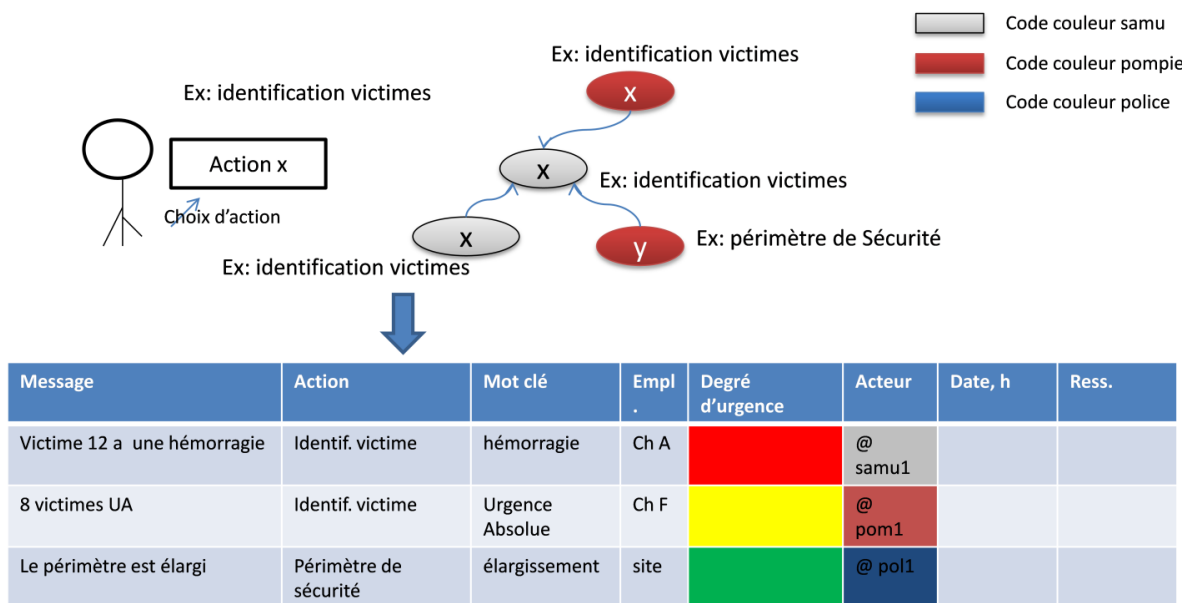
Code couleur samu

Code couleur pompie

Code couleur police

Ex: identification victimes

Ex: identification victimes

Action x

Choix d'action

x

x

Ex: identification victimes

x

y

Ex: périmètre de Sécurité

Ex: identification victimes

| Message | Action | Mot clé | Empl. | Degré d'urgence | Acteur | Date, h | Ress. |
|---|---|---|---|---|---|---|---|
| Victime 12 a une hémorragie | Identif. victime | hémorragie | Ch A | | @ samu1 | | |
| 8 victimes UA | Identif. victime | Urgence Absolue | Ch F | | @ pom1 | | |
| Le périmètre est élargi | Périmètre de sécurité | élargissement | site | | @ pol1 | | |